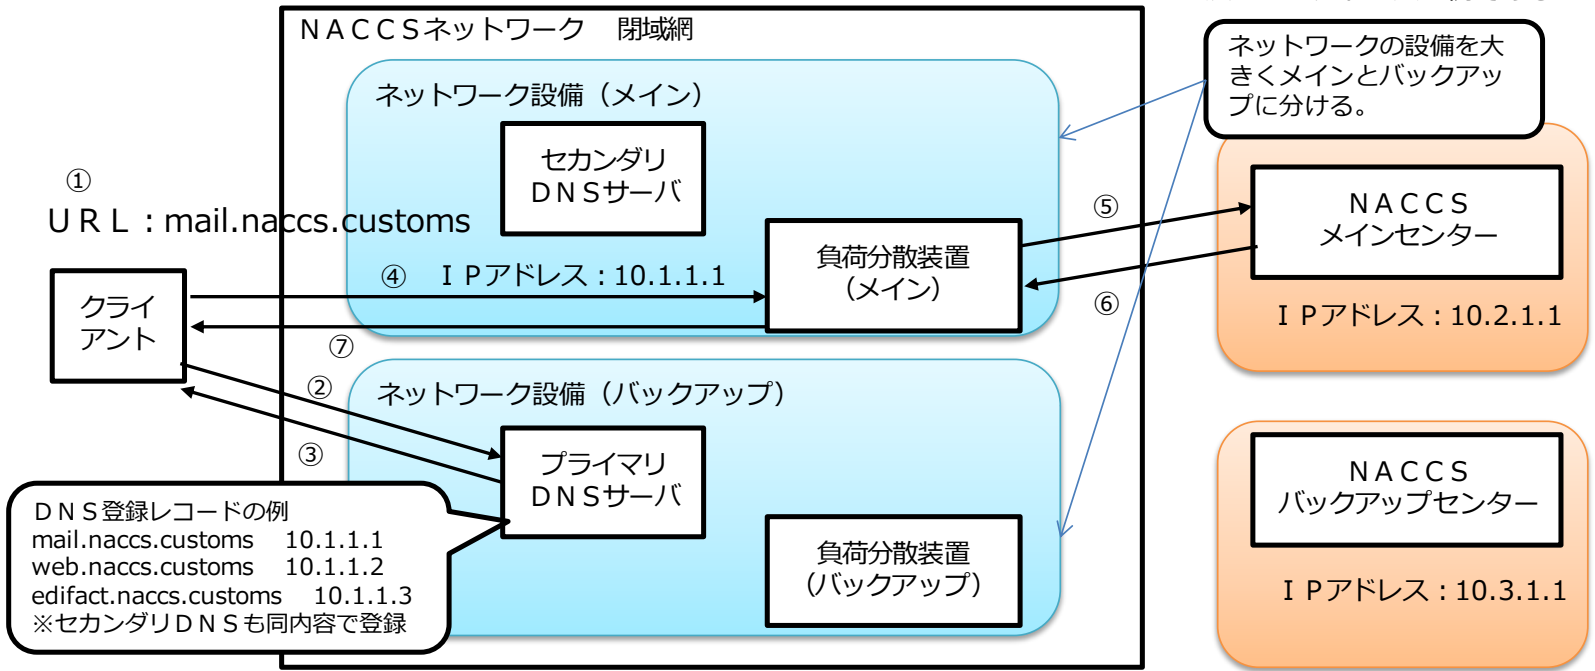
ＮＡＣＣＳネットワーク　閉域網

ネットワーク設備（メイン）

セカンダリ
ＤＮＳサーバ

負荷分散装置
（メイン）

ネットワーク設備（バックアップ）

プライマリ
ＤＮＳサーバ

負荷分散装置
（バックアップ）

ネットワークの設備を大きくメインとバックアップに分ける。

ＮＡＣＣＳ
メインセンター

ＩＰアドレス：10.2.1.1

ＮＡＣＣＳ
バックアップセンター

ＩＰアドレス：10.3.1.1

①
ＵＲＬ：mail.naccs.customs

クライアント

④　ＩＰアドレス：10.1.1.1

⑤

⑥

⑦

②

③

ＤＮＳ登録レコードの例
mail.naccs.customs　10.1.1.1
web.naccs.customs　10.1.1.2
edifact.naccs.customs　10.1.1.3
※セカンダリＤＮＳも同内容で登録